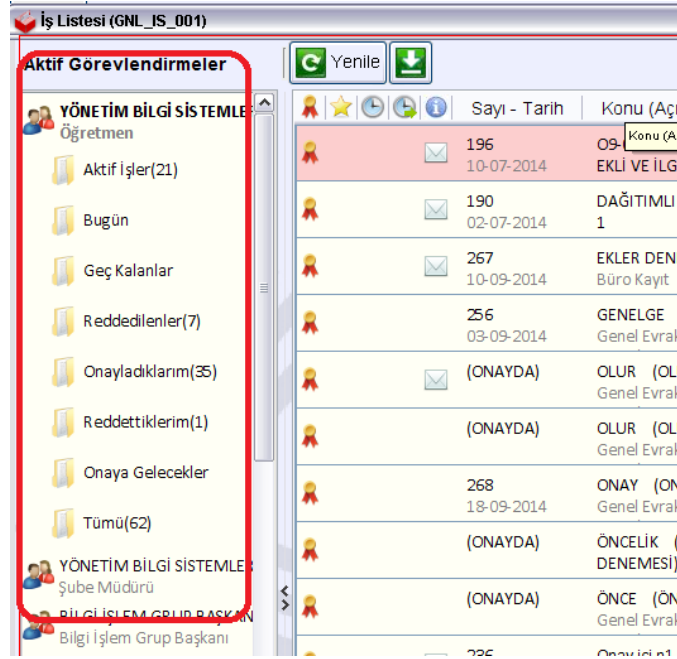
İş Listesi (GNL_IS_001)

Aktif Görevlendirmeler

YÖNETİM BİLGİ SİSTEMLE
Öğretmen

Aktif İşler(21)

Bugün

Geç Kalanlar

Reddedilenler(7)

Onayladıklarım(35)

Reddettiklerim(1)

Onaya Gelecekler

Tümü(62)

YÖNETİM BİLGİ SİSTEMLE
Şube Müdürü

BİLGİ İŞLEM GRUP BAŞKAN
Bilgi İşlem Grup Başkanı

Yenile

| Sayı - Tarih | Konu (Aç |
|---|---|
| 196 10-07-2014 | O9-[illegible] EKLİ VE İLG |
| 190 02-07-2014 | DAĞITIMLI 1 |
| 267 10-09-2014 | EKLER DEN Büro Kayıt |
| 256 03-09-2014 | GENELGE Genel Evrak |
| (ONAYDA) | OLUR (OL Genel Evrak |
| (ONAYDA) | OLUR (OL Genel Evrak |
| 268 18-09-2014 | ONAY (ON Genel Evrak |
| (ONAYDA) | ÖNCELİK DENEMESİ) |
| (ONAYDA) | ÖNCE (ÖN Genel Evrak |
| 236 | Onay içi n1 |

Konu (A